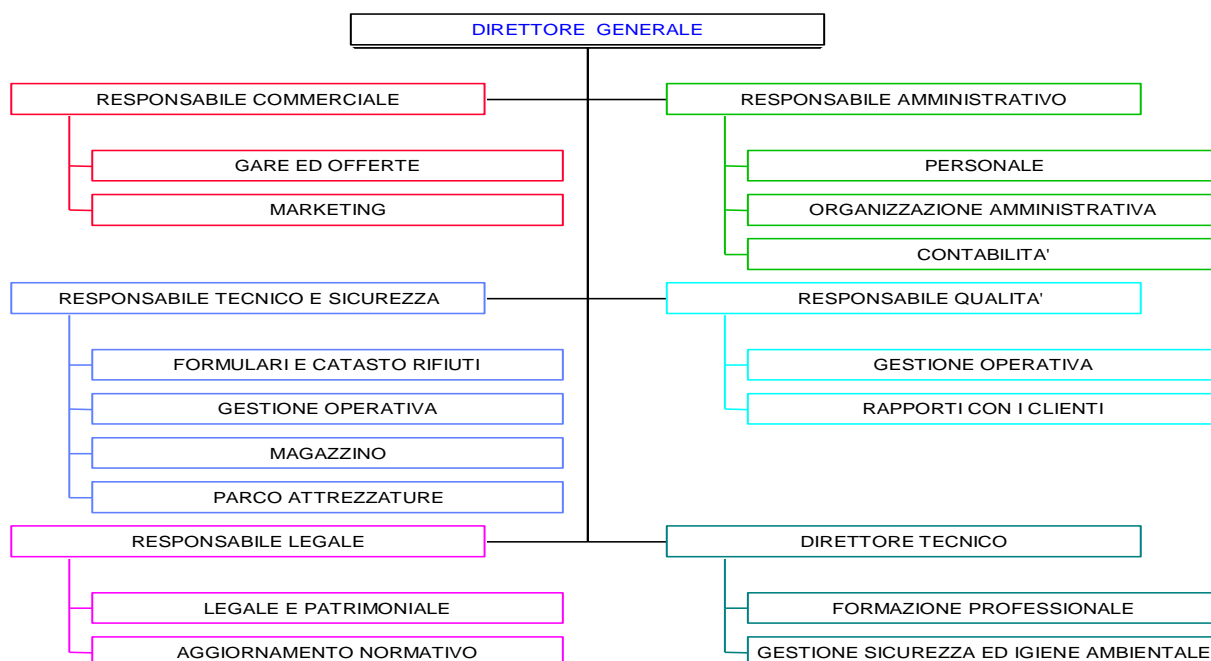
DIRETTORE GENERALE

RESPONSABILE COMMERCIALE

GARE ED OFFERTE

MARKETING

RESPONSABILE AMMINISTRATIVO

PERSONALE

ORGANIZZAZIONE AMMINISTRATIVA

CONTABILITA'

RESPONSABILE TECNICO E SICUREZZA

FORMULARI E CATASTO RIFIUTI

GESTIONE OPERATIVA

MAGAZZINO

PARCO ATTREZZATURE

RESPONSABILE QUALITA'

GESTIONE OPERATIVA

RAPPORTI CON I CLIENTI

RESPONSABILE LEGALE

LEGALE E PATRIMONIALE

AGGIORNAMENTO NORMATIVO

DIRETTORE TECNICO

FORMAZIONE PROFESSIONALE

GESTIONE SICUREZZA ED IGIENE AMBIENTALE